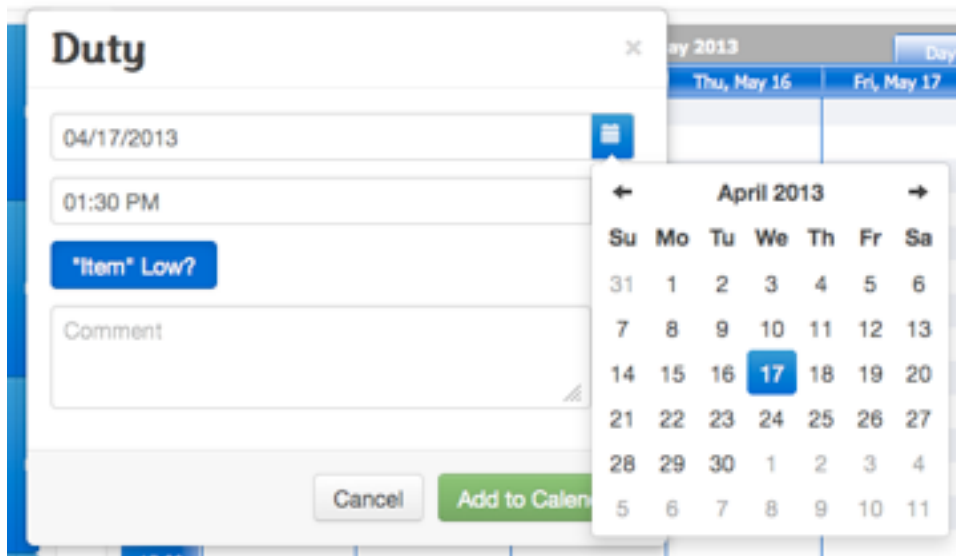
Duty

×

04/17/2013

01:30 PM

"Item" Low?

Comment

Cancel

Add to Calen

ay 2013

Day

Thu, May 16

Fri, May 17

←

April 2013

→

| Su | Mo | Tu | We | Th | Fr | Sa |
|---|---|---|---|---|---|---|
| 31 | 1 | 2 | 3 | 4 | 5 | 6 |
| 7 | 8 | 9 | 10 | 11 | 12 | 13 |
| 14 | 15 | 16 | 17 | 18 | 19 | 20 |
| 21 | 22 | 23 | 24 | 25 | 26 | 27 |
| 28 | 29 | 30 | 1 | 2 | 3 | 4 |
| 5 | 6 | 7 | 8 | 9 | 10 | 11 |